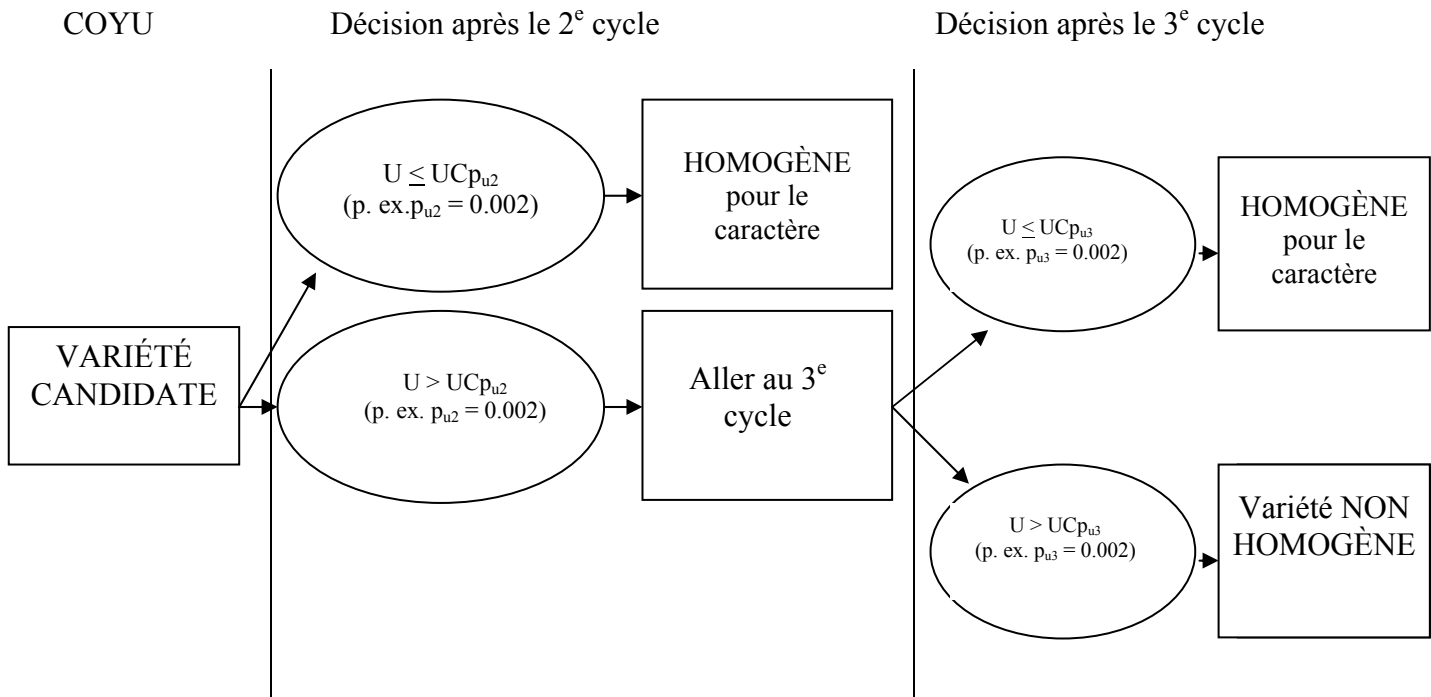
COYU

Décision après le 2$^{e}$ cycle

Décision après le 3$^{e}$ cycle

VARIÉTÉ CANDIDATE

$U \leq UCp_{u2}$ (p. ex.$p_{u2} = 0.002$)

HOMOGÈNE pour le caractère

$U > UCp_{u2}$ (p. ex. $p_{u2} = 0.002$)

Aller au 3$^{e}$ cycle

$U \leq UCp_{u3}$ (p. ex. $p_{u3} = 0.002$)

HOMOGÈNE pour le caractère

$U > UCp_{u3}$ (p. ex. $p_{u3} = 0.002$)

Variété NON HOMOGÈNE